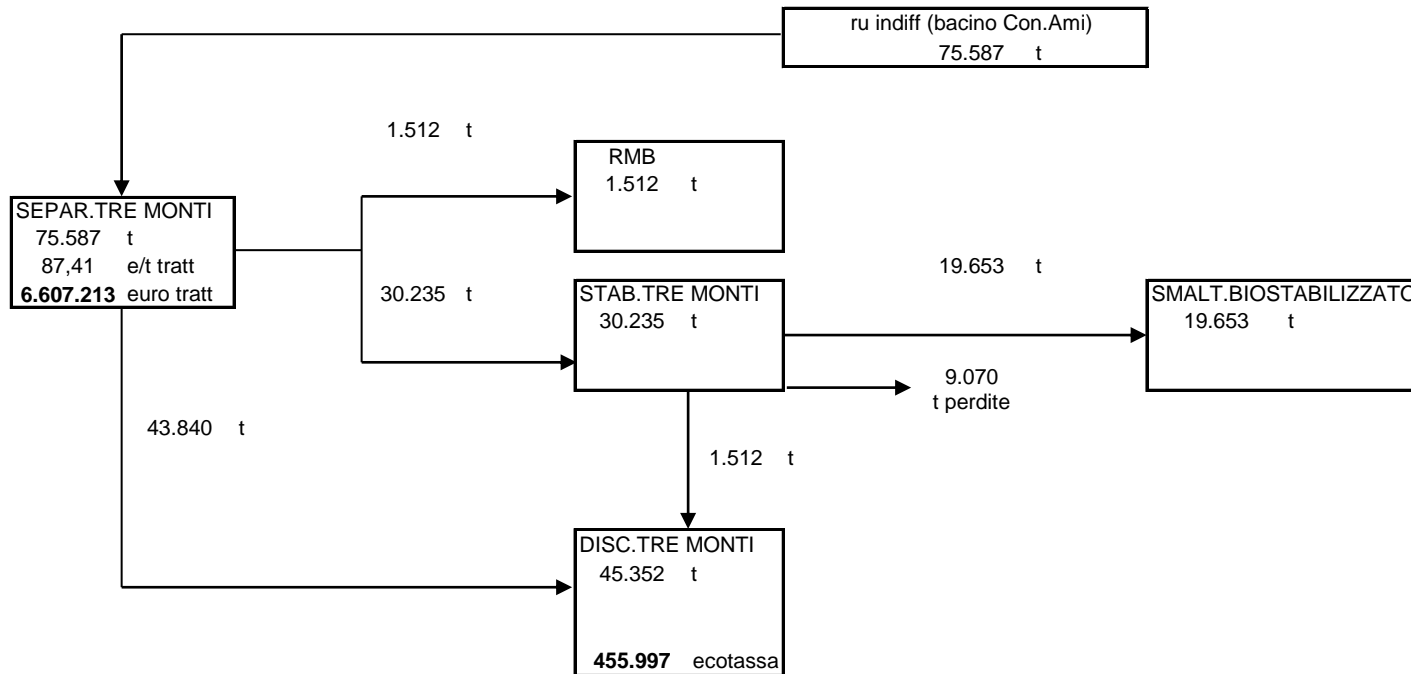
ru indiff (bacino Con.Ami)
75.587 t

1.512 t

RMB
1.512 t

SEPAR.TRE MONTI
75.587 t
87,41 e/t tratt
**6.607.213** euro tratt

30.235 t

STAB.TRE MONTI
30.235 t

19.653 t

SMALT.BIOSTABILIZZATO
19.653 t

9.070
t perdite

43.840 t

1.512 t

DISC.TRE MONTI
45.352 t

**455.997** ecotassa